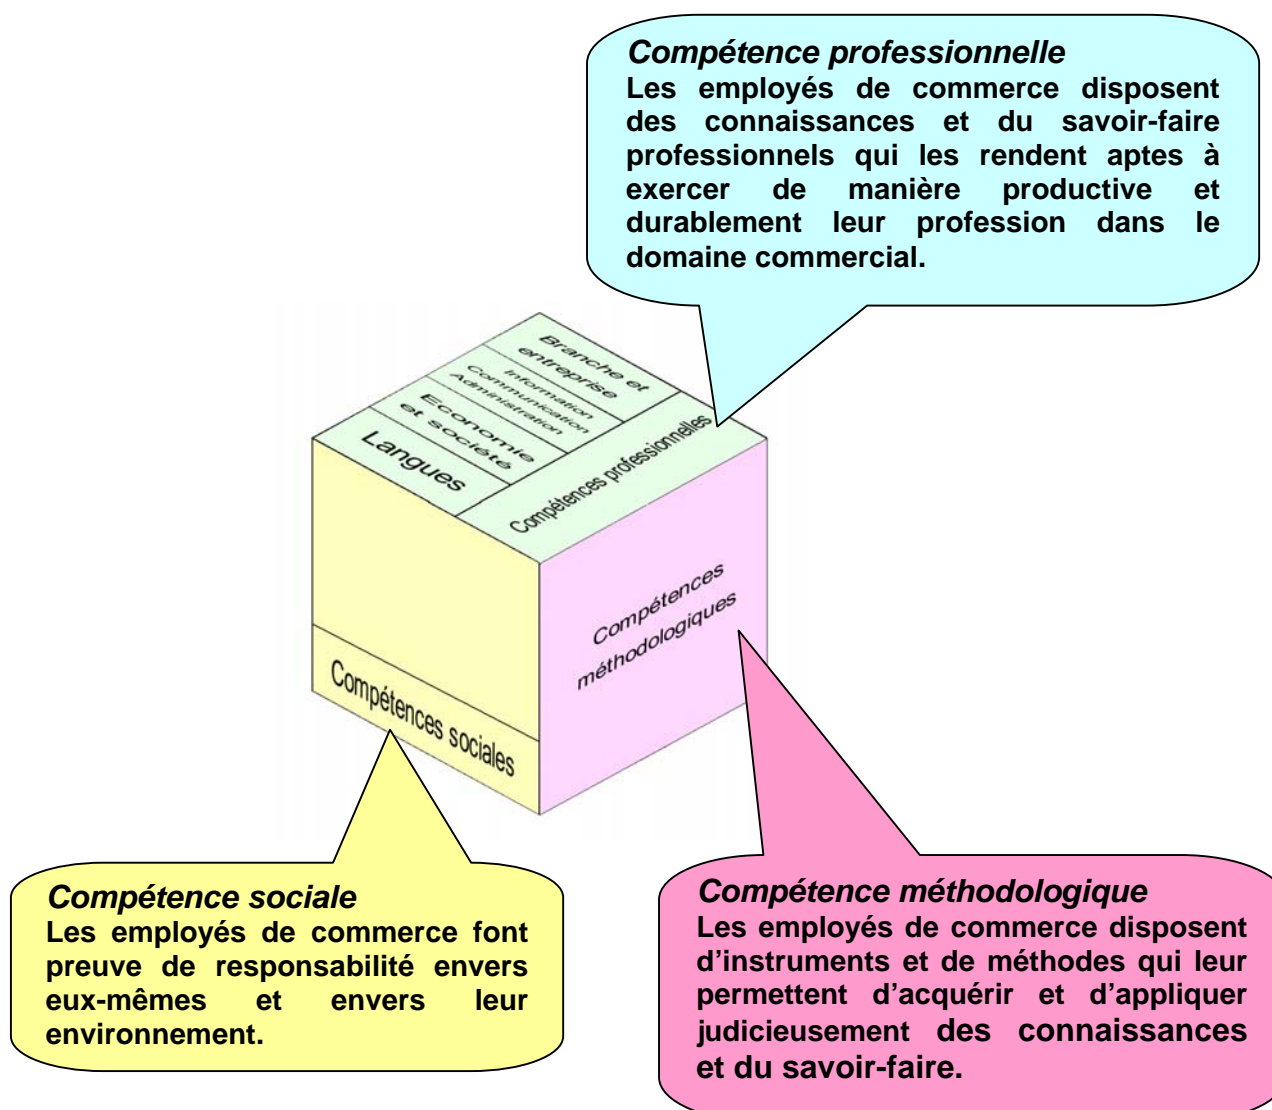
Compétence professionnelle
Les employés de commerce disposent des connaissances et du savoir-faire professionnels qui les rendent aptes à exercer de manière productive et durablement leur profession dans le domaine commercial.

Branche et entreprise

Information Communication Administration

Economie et société

Langues

Compétences professionnelles

Compétences méthodologiques

Compétences sociales

Compétence sociale
Les employés de commerce font preuve de responsabilité envers eux-mêmes et envers leur environnement.

Compétence méthodologique
Les employés de commerce disposent d'instruments et de méthodes qui leur permettent d'acquérir et d'appliquer judicieusement des connaissances et du savoir-faire.